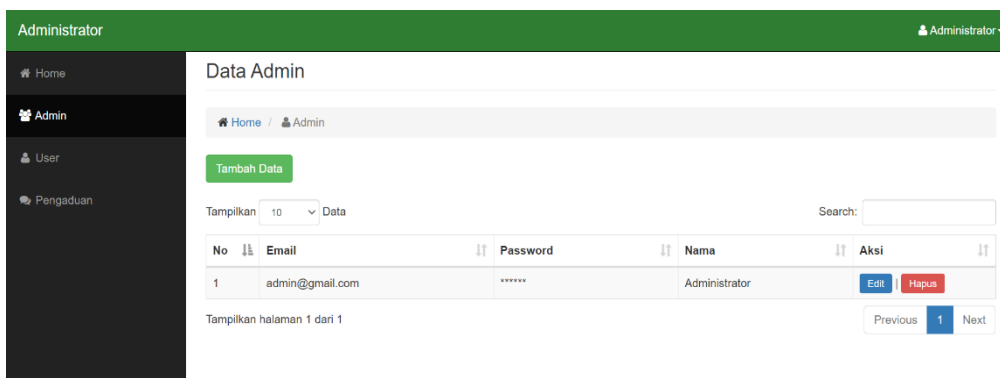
Administrator

Administrator

Home

Admin

User

Pengaduan

Data Admin

Home / Admin

Tambah Data

Tampilkan 10 Data

Search:

| No | Email | Password | Nama | Aksi |
|---|---|---|---|---|
| 1 | admin@gmail.com | ****** | Administrator | Edit \| Hapus |

Tampilkan halaman 1 dari 1

Previous 1 Next